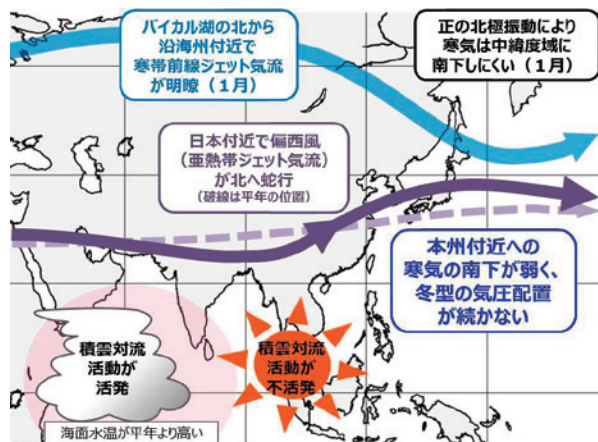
バイカル湖の北から
沿海州付近で
寒帯前線ジェット気流
が明瞭（1月）

正の北極振動により
寒気は中緯度域に
南下しにくい（1月）

日本付近で偏西風
（亜熱帯ジェット気流）
が北へ蛇行
（破線は平年の位置）

本州付近への
寒気の南下が弱く、
冬型の気圧配置
が続かない

積雲対流
活動が
活発

積雲対流
活動が
不活発

海面水温が平年より高い